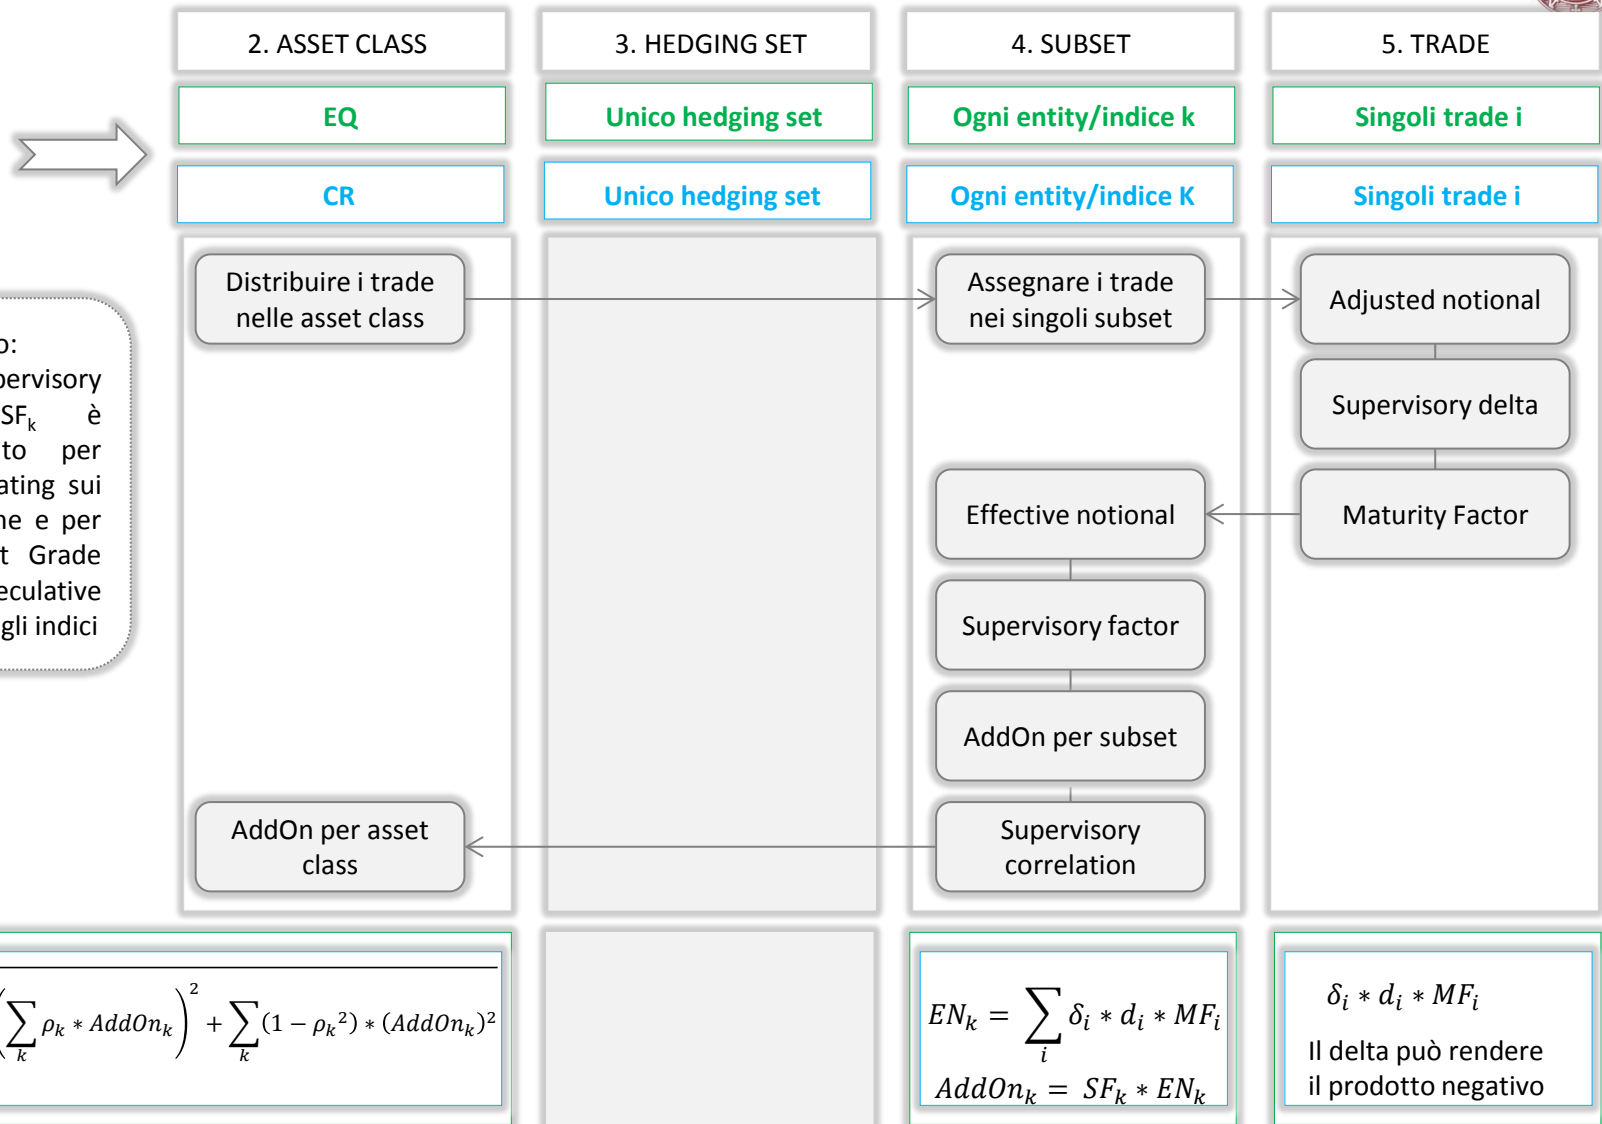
2. ASSET CLASS

3. HEDGING SET

4. SUBSET

5. TRADE

EQ

Unico hedging set

Ogni entity/indice k

Singoli trade i

CR

Unico hedging set

Ogni entity/indice K

Singoli trade i

o:
pervisory
SF$_k$ è
to per
ating sui
ne e per
t Grade
eculative
gli indici

Distribuire i trade nelle asset class

Assegnare i trade nei singoli subset

Adjusted notional

Supervisory delta

Effective notional

Maturity Factor

Supervisory factor

AddOn per subset

AddOn per asset class

Supervisory correlation

$\left(\sum_k \rho_k * AddOn_k\right)^2 + \sum_k (1-\rho_k{}^2) * (AddOn_k)^2$

$EN_k = \sum_i \delta_i * d_i * MF_i$

$AddOn_k = SF_k * EN_k$

$\delta_i * d_i * MF_i$

Il delta può rendere il prodotto negativo